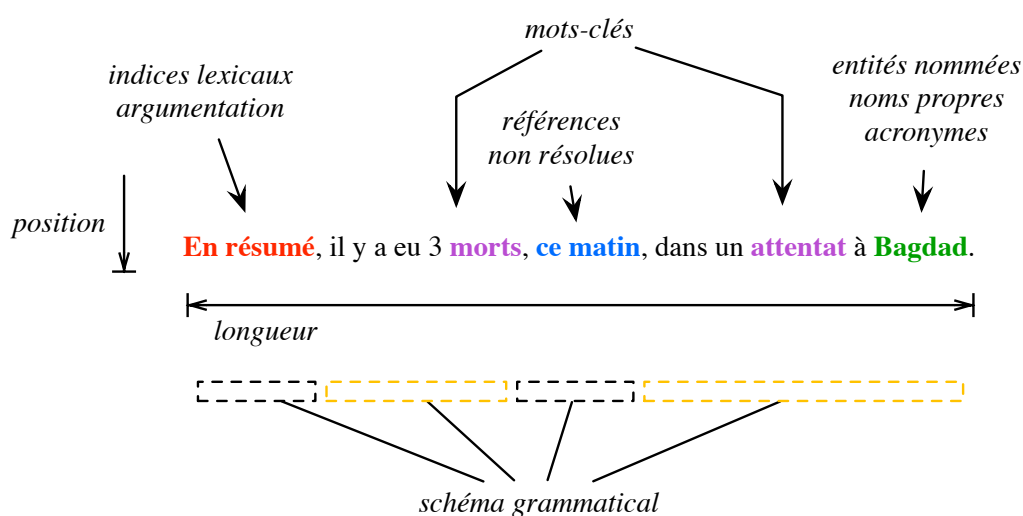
mots-clés

indices lexicaux
argumentation

références
non résolues

entités nommées
noms propres
acronymes

position

En résumé, il y a eu 3 morts, ce matin, dans un attentat à Bagdad.

longueur

schéma grammatical